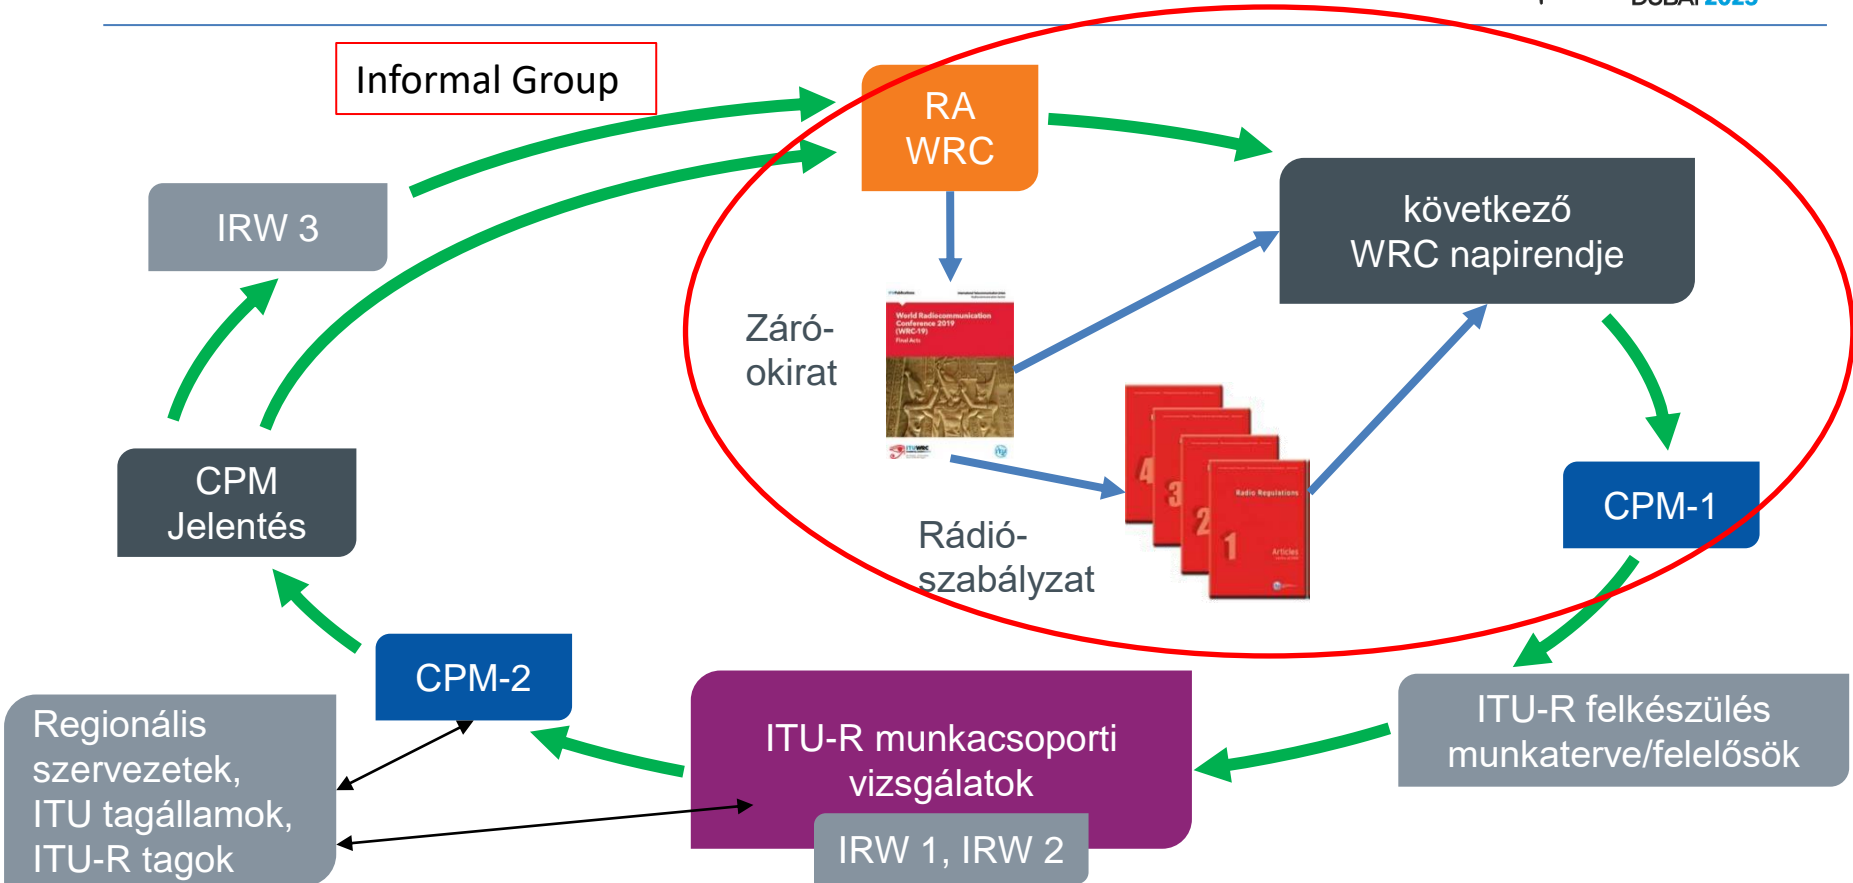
Informal Group

RA
WRC

IRW 3

következő
WRC napirendje

Záró-
okirat

World Radiocommunication Conference 2019 (WRC-19)
Final Acts

Radio Regulations
Articles

Rádió-
szabályzat

CPM
Jelentés

CPM-1

CPM-2

Regionális szervezetek, ITU tagállamok, ITU-R tagok

ITU-R munkacsoporti vizsgálatok

IRW 1, IRW 2

ITU-R felkészülés munkaterve/felelősök